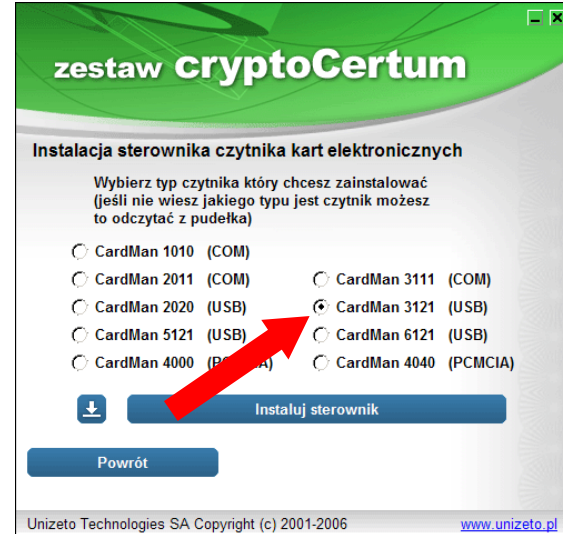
zestaw cryptoCertum

Instalacja sterownika czytnika kart elektronicznych

Wybierz typ czytnika który chcesz zainstalować (jeśli nie wiesz jakiego typu jest czytnik możesz to odczytać z pudełka)

CardMan 1010 (COM)
CardMan 2011 (COM)
CardMan 2020 (USB)
CardMan 5121 (USB)
CardMan 4000 (P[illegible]A)

CardMan 3111 (COM)
CardMan 3121 (USB)
CardMan 6121 (USB)
CardMan 4040 (PCMCIA)

Instaluj sterownik

Powrót

Unizeto Technologies SA Copyright (c) 2001-2006 www.unizeto.pl